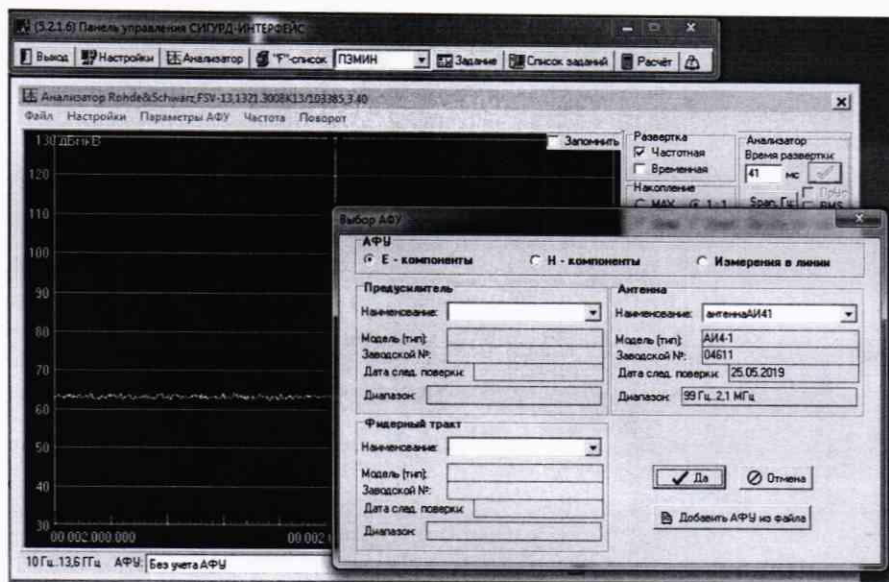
(5.2.1.6) Панель управления СИГУРД-ИНТЕРФЕЙС

Выход | Настройки | Анализатор | "F"-список | ПЗМИН | Задание | Список заданий | Расчёт

Анализатор Rohde&Schwarz,FSV-13,1321.3008K13/103385,3.40

Файл Настройки Параметры АФУ Частота Поворот

130 дБмкВ

Запомнить

Развертка
Частотная
Временная

Анализатор
Время развертки:
41 мс

Накопление
MAX 1:1

Span, Гц

RMS

120
110
100
90
80
70
60
50
40
30

00 002 000 000
00 002

10 Гц..13,6 ГГц АФУ: Без учета АФУ

Выбор АФУ

АФУ
Е - компоненты
Н - компоненты
Измерения в линии

Предусилитель
Наименование:
Модель (тип):
Заводской №:
Дата след. поверки:
Диапазон:

Антенна
Наименование: антеннаАИ41
Модель (тип): АИ4-1
Заводской №: 04611
Дата след. поверки: 25.05.2019
Диапазон: 99 Гц..2,1 МГц

Фидерный тракт
Наименование:
Модель (тип):
Заводской №:
Дата след. поверки:
Диапазон:

Да
Отмена
Добавить АФУ из файла